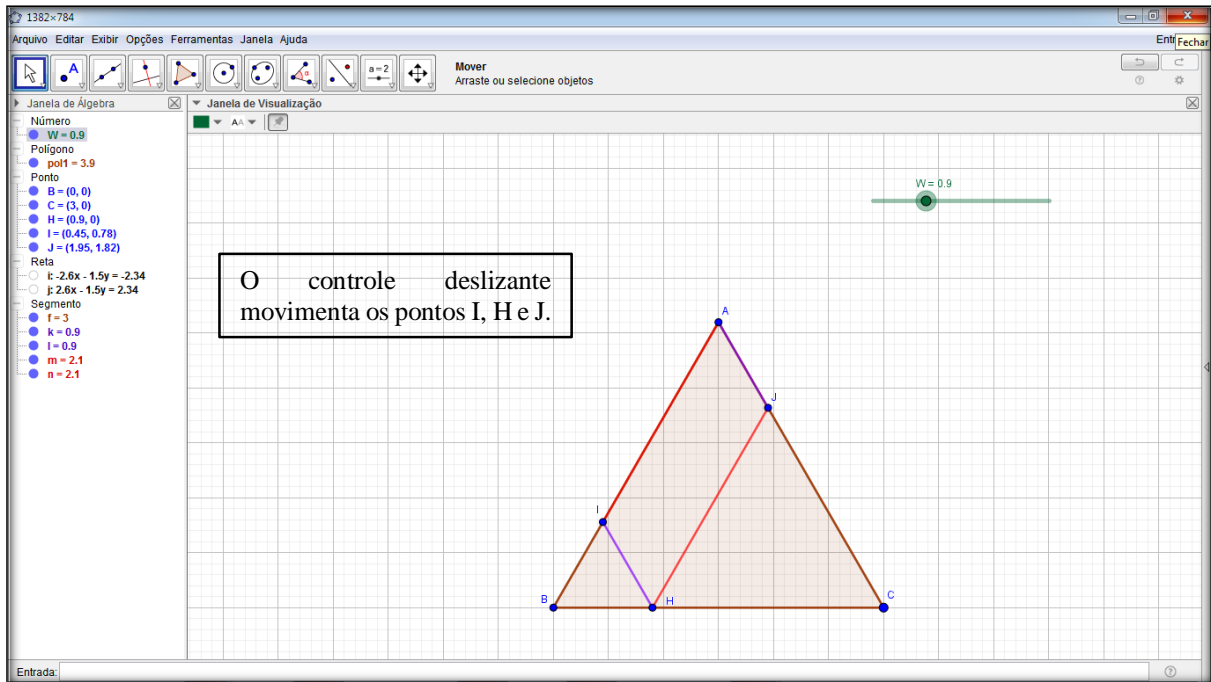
1382×784

Arquivo Editar Exibir Opções Ferramentas Janela Ajuda

Entr Fechar

a = 2

Mover
Arraste ou selecione objetos

Janela de Álgebra

Número
W = 0.9
Polígono
pol1 = 3.9
Ponto
B = (0, 0)
C = (3, 0)
H = (0.9, 0)
I = (0.45, 0.78)
J = (1.95, 1.82)
Reta
i: -2.6x - 1.5y = -2.34
j: 2.6x - 1.5y = 2.34
Segmento
f = 3
k = 0.9
l = 0.9
m = 2.1
n = 2.1

Janela de Visualização

AA

W = 0.9

O controle deslizante movimenta os pontos I, H e J.

A
J
I
B
H
C

Entrada: